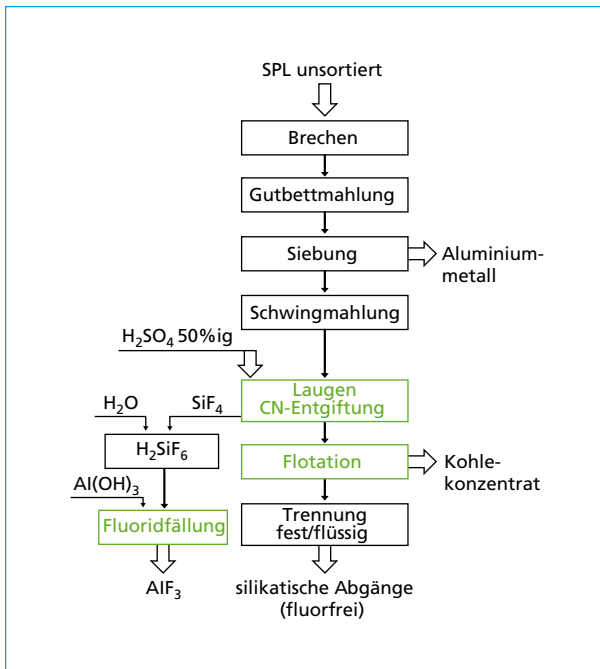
SPL unsortiert

Brechen

Gutbettmahlung

Siebung

Aluminium-metall

Schwingmahlung

$H_2SO_4$ 50%ig

Laugen CN-Entgiftung

$H_2O$

$SiF_4$

$H_2SiF_6$

Flotation

Kohle-konzentrat

$Al(OH)_3$

Fluoridfällung

Trennung fest/flüssig

$AlF_3$

silikatische Abgänge (fluorfrei)